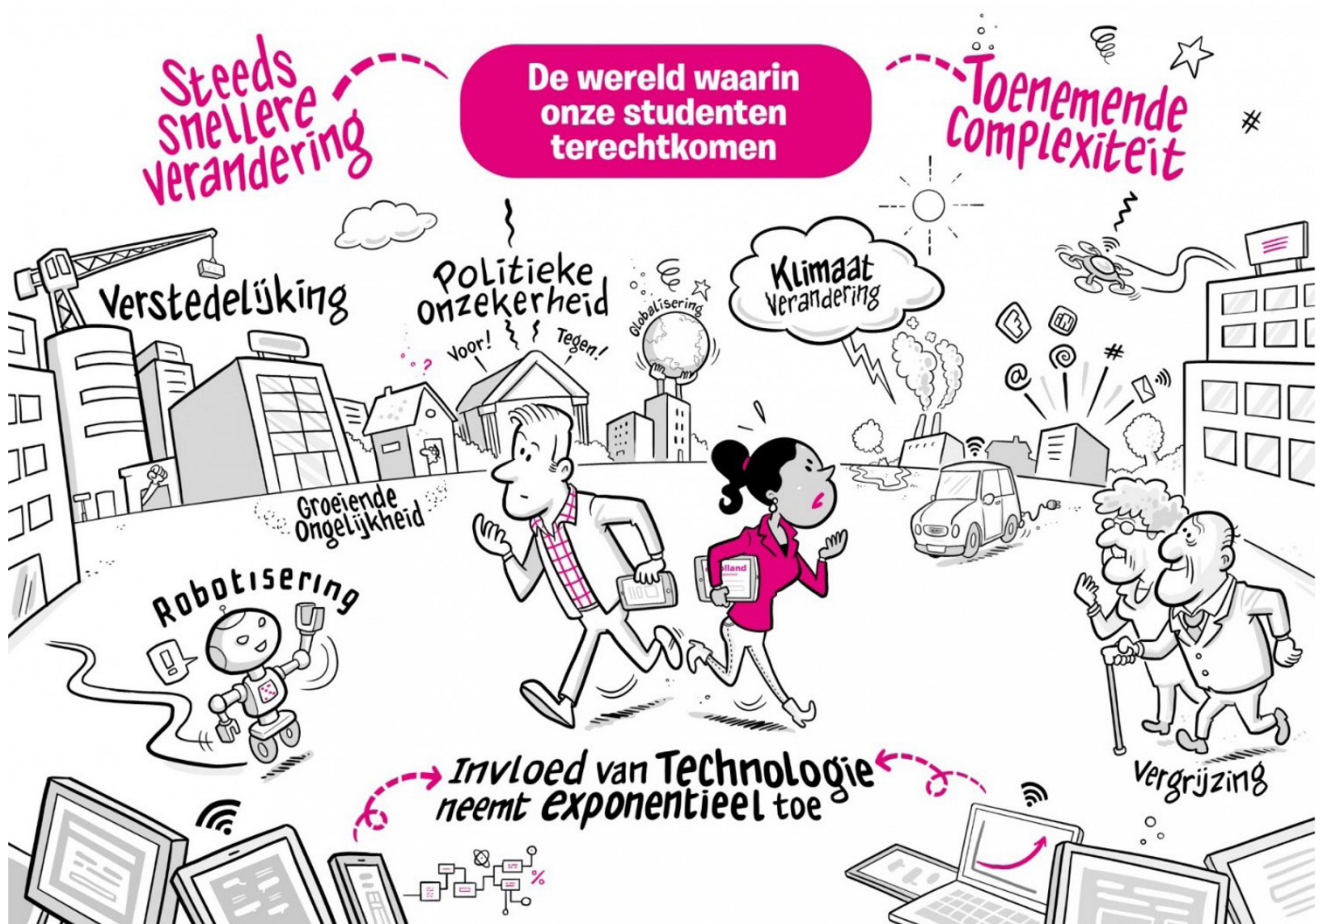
Steeds snellere verandering

De wereld waarin onze studenten terechtkomen

Toenemende complexiteit

Verstedelijking

Politieke onzekerheid

Voor!

Tegen!

Globalisering

Klimaat verandering

Groeiende Ongelijkheid

Robotisering

%

Invloed van Technologie neemt exponentieel toe

Vergrijzing